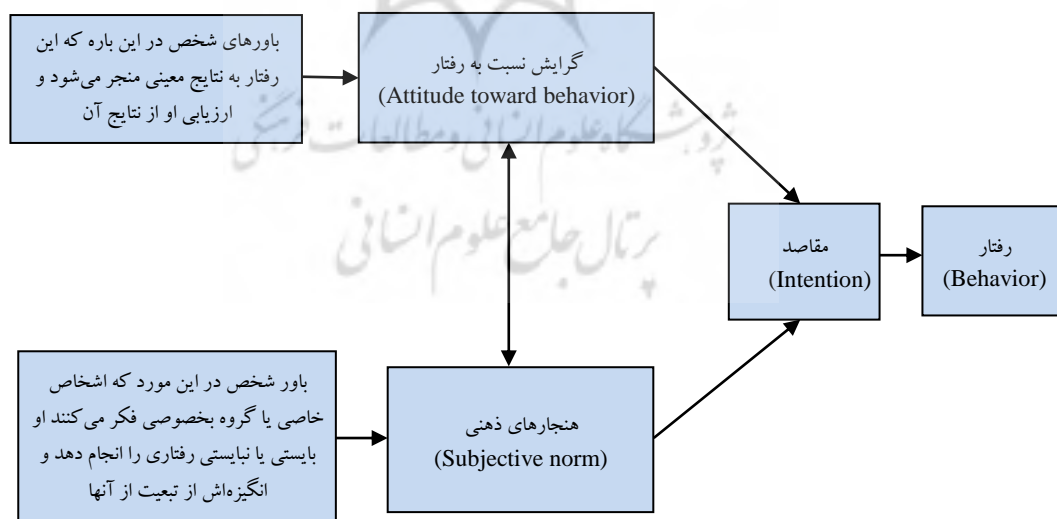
باورهای شخص در این باره که این رفتار به نتایج معینی منجر می‌شود و ارزیابی او از نتایج آن

گرایش نسبت به رفتار
(Attitude toward behavior)

پژوهشگاه علوم انسانی و مطالعات فرهنگی
پرتال جامع علوم انسانی

مقاصد
(Intention)

رفتار
(Behavior)

باور شخص در این مورد که اشخاص خاصی یا گروه بخصوصی فکر می‌کنند او بایستی یا نبایستی رفتاری را انجام دهد و انگیزه‌اش از تبعیت از آنها

هنجارهای ذهنی
(Subjective norm)